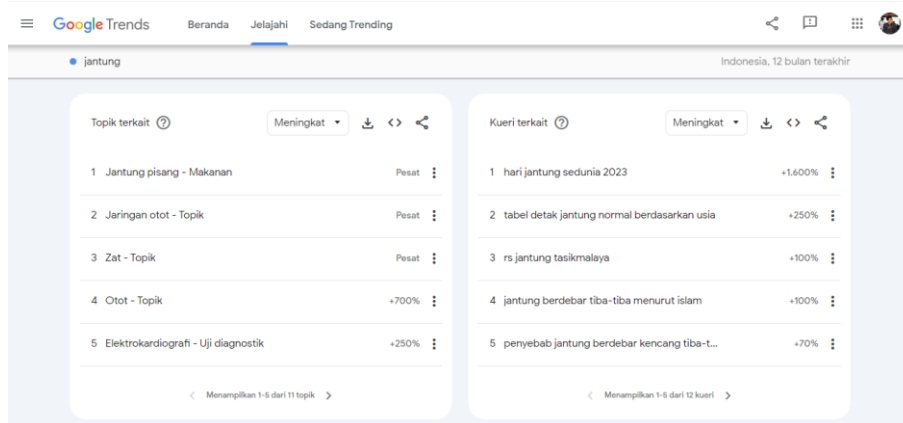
Google Trends Beranda Jelajahi Sedang Trending

jantung

Indonesia, 12 bulan terakhir

Topik terkait ⓘ Meningkat ▾

1 Jantung pisang - Makanan Pesat
2 Jaringan otot - Topik Pesat
3 Zat - Topik Pesat
4 Otot - Topik +700%
5 Elektrokardiografi - Uji diagnostik +250%

‹ Menampilkan 1-5 dari 11 topik ›

Kueri terkait ⓘ Meningkat ▾

1 hari jantung sedunia 2023 +1.600%
2 tabel detak jantung normal berdasarkan usia +250%
3 rs jantung tasikmalaya +100%
4 jantung berdebar tiba-tiba menurut islam +100%
5 penyebab jantung berdebar kencang tiba-t... +70%

‹ Menampilkan 1-5 dari 12 kueri ›